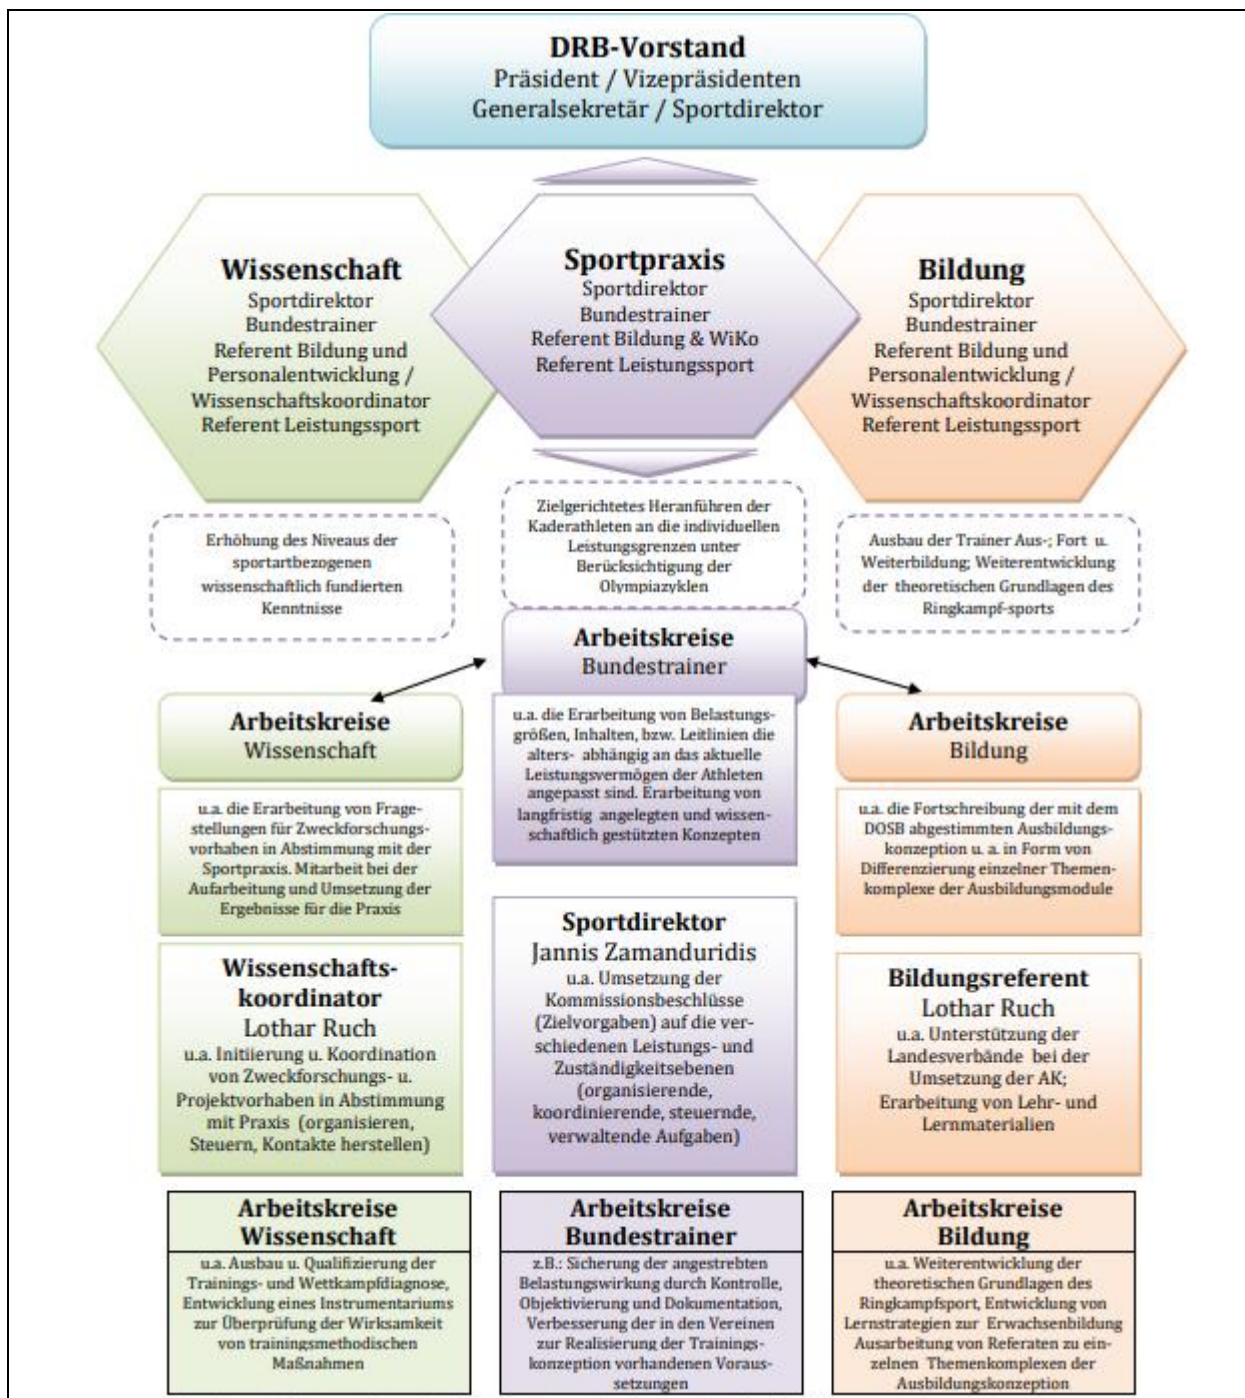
DRB-Vorstand
Präsident / Vizepräsidenten
Generalsekretär / Sportdirektor

Wissenschaft
Sportdirektor
Bundestrainer
Referent Bildung und Personalentwicklung / Wissenschaftskoordinator
Referent Leistungssport

Sportpraxis
Sportdirektor
Bundestrainer
Referent Bildung & WiKo
Referent Leistungssport

Bildung
Sportdirektor
Bundestrainer
Referent Bildung und Personalentwicklung / Wissenschaftskoordinator
Referent Leistungssport

Erhöhung des Niveaus der sportartbezogenen wissenschaftlich fundierten Kenntnisse

Zielgerichtetes Heranführen der Kaderathleten an die individuellen Leistungsgrenzen unter Berücksichtigung der Olympiazyklen

Ausbau der Trainer Aus-; Fort u. Weiterbildung; Weiterentwicklung der theoretischen Grundlagen des Ringkampf-sports

Arbeitskreise
Bundestrainer

u.a. die Erarbeitung von Belastungsgrößen, Inhalten, bzw. Leitlinien die alters- abhängig an das aktuelle Leistungsvermögen der Athleten angepasst sind. Erarbeitung von langfristig angelegten und wissenschaftlich gestützten Konzepten

Arbeitskreise
Wissenschaft

u.a. die Erarbeitung von Fragestellungen für Zweckforschungsvorhaben in Abstimmung mit der Sportpraxis. Mitarbeit bei der Aufarbeitung und Umsetzung der Ergebnisse für die Praxis

Arbeitskreise
Bildung

u.a. die Fortschreibung der mit dem DOSB abgestimmten Ausbildungskonzeption u. a. in Form von Differenzierung einzelner Themenkomplexe der Ausbildungsmodule

Wissenschafts-koordinator
Lothar Ruch
u.a. Initiierung u. Koordination von Zweckforschungs- u. Projektvorhaben in Abstimmung mit Praxis (organisieren, Steuern, Kontakte herstellen)

Sportdirektor
Jannis Zamanduridis
u.a. Umsetzung der Kommissionsbeschlüsse (Zielvorgaben) auf die verschiedenen Leistungs- und Zuständigkeitsebenen (organisierende, koordinierende, steuernde, verwaltende Aufgaben)

Bildungsreferent
Lothar Ruch
u.a. Unterstützung der Landesverbände bei der Umsetzung der AK; Erarbeitung von Lehr- und Lernmaterialien

Arbeitskreise
Wissenschaft
u.a. Ausbau u. Qualifizierung der Trainings- und Wettkampfdiagnose, Entwicklung eines Instrumentariums zur Überprüfung der Wirksamkeit von trainingsmethodischen Maßnahmen

Arbeitskreise
Bundestrainer
z.B.: Sicherung der angestrebten Belastungswirkung durch Kontrolle, Objektivierung und Dokumentation, Verbesserung der in den Vereinen zur Realisierung der Trainingskonzeption vorhandenen Voraussetzungen

Arbeitskreise
Bildung
u.a. Weiterentwicklung der theoretischen Grundlagen des Ringkampfsport, Entwicklung von Lernstrategien zur Erwachsenbildung Ausarbeitung von Referaten zu einzelnen Themenkomplexen der Ausbildungskonzeption